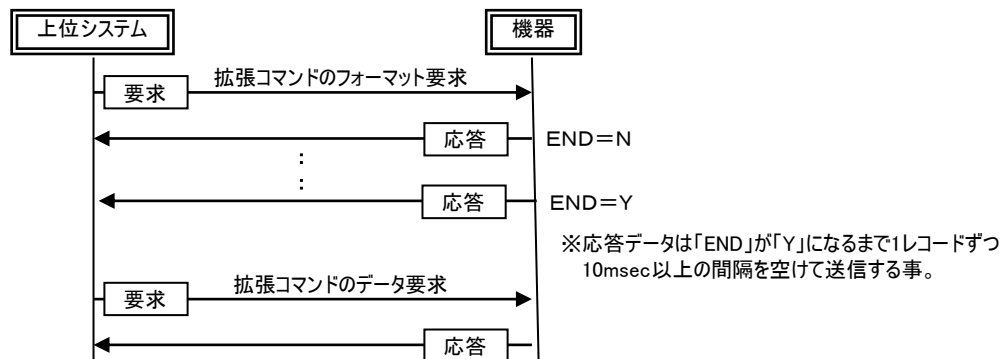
上位システム

機器

要求

拡張コマンドのフォーマット要求

応答

END＝N

:

:

応答

END＝Y

※応答データは「END」が「Y」になるまで1レコードずつ10msec以上の間隔を空けて送信する事。

要求

拡張コマンドのデータ要求

応答